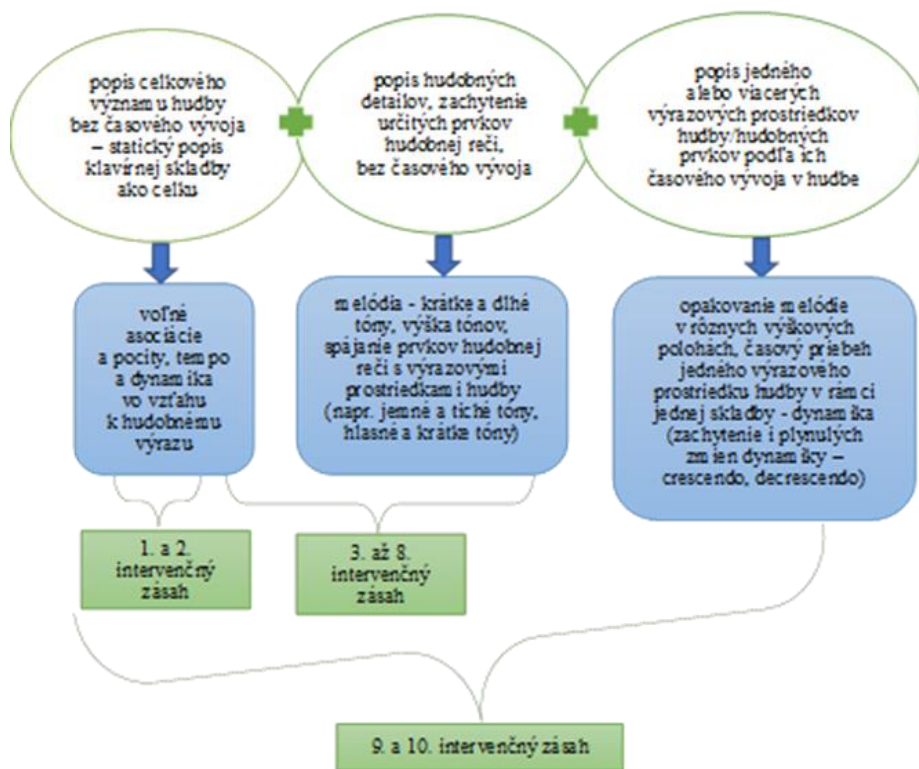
popis celkového významu hudby bez časového vývoja – statický popis klavírnej skladby ako celku

popis hudobných detailov, zachytenie určitých prvkov hudobnej reči, bez časového vývoja

popis jedného alebo viacerých výrazových prostriedkov hudby/hudobných prvkov podľa ich časového vývoja v hudbe

voľné asociácie a pocity, tempo a dynamika vo vzťahu k hudobnému výrazu

melódia - krátke a dlhé tóny, výška tónov, spájanie prvkov hudobnej reči s výrazovými prostriedkami hudby (napr. jemné a tiché tóny, hlasné a krátke tóny)

opakovanie melódie v rôznych výškových polohách, časový priebeh jedného výrazového prostriedku hudby v rámci jednej skladby - dynamika (zachytenie i plynulých zmien dynamiky – crescendo, decrescendo)

1. a 2. intervenčný zásah

3. až 8. intervenčný zásah

9. a 10. intervenčný zásah